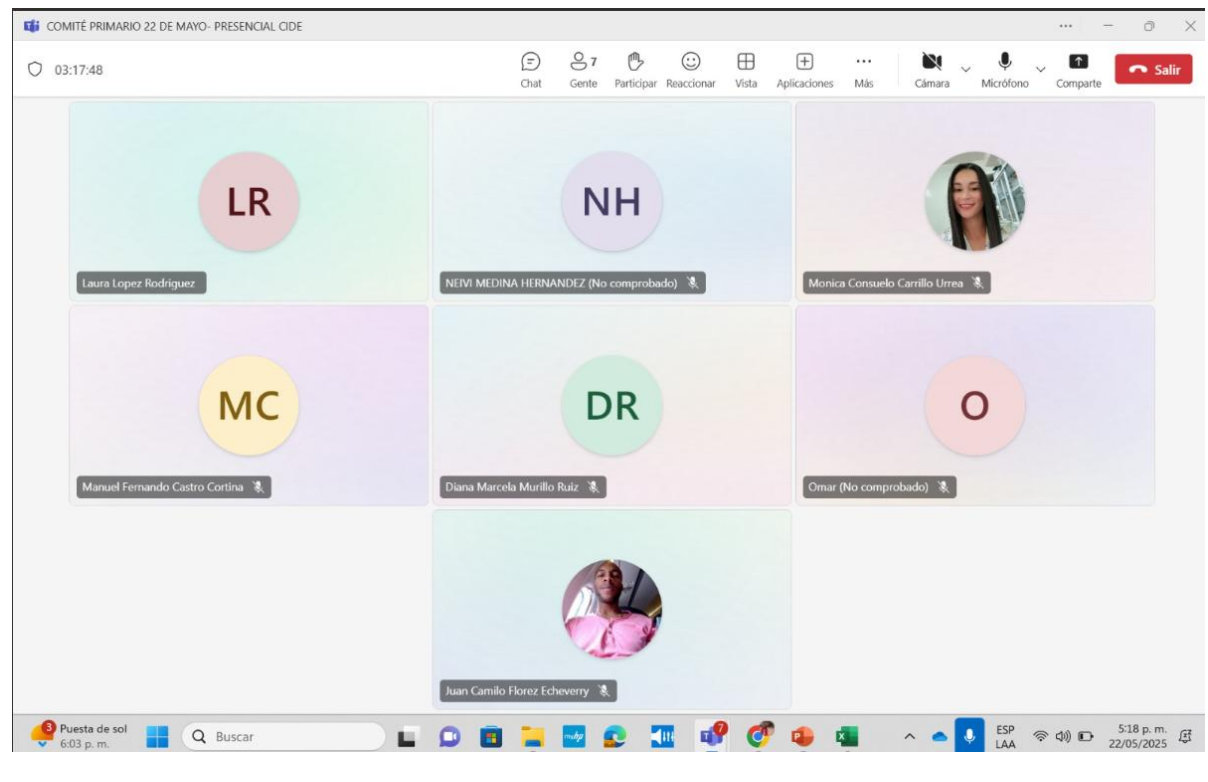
COMITÉ PRIMARIO 22 DE MAYO- PRESENCIAL CIDE

03:17:48

Chat Gente 7 Participar Reaccionar Vista Aplicaciones Más Cámara Micrófono Comparte Salir

LR
Laura Lopez Rodriguez

NH
NEIVI MEDINA HERNANDEZ (No comprobado)

Monica Consuelo Carrillo Urrea

MC
Manuel Fernando Castro Cortina

DR
Diana Marcela Murillo Ruiz

O
Omar (No comprobado)

Juan Camilo Florez Echeverry

3 Puesta de sol 6:03 p. m. Buscar ESP LAA 5:18 p. m. 22/05/2025